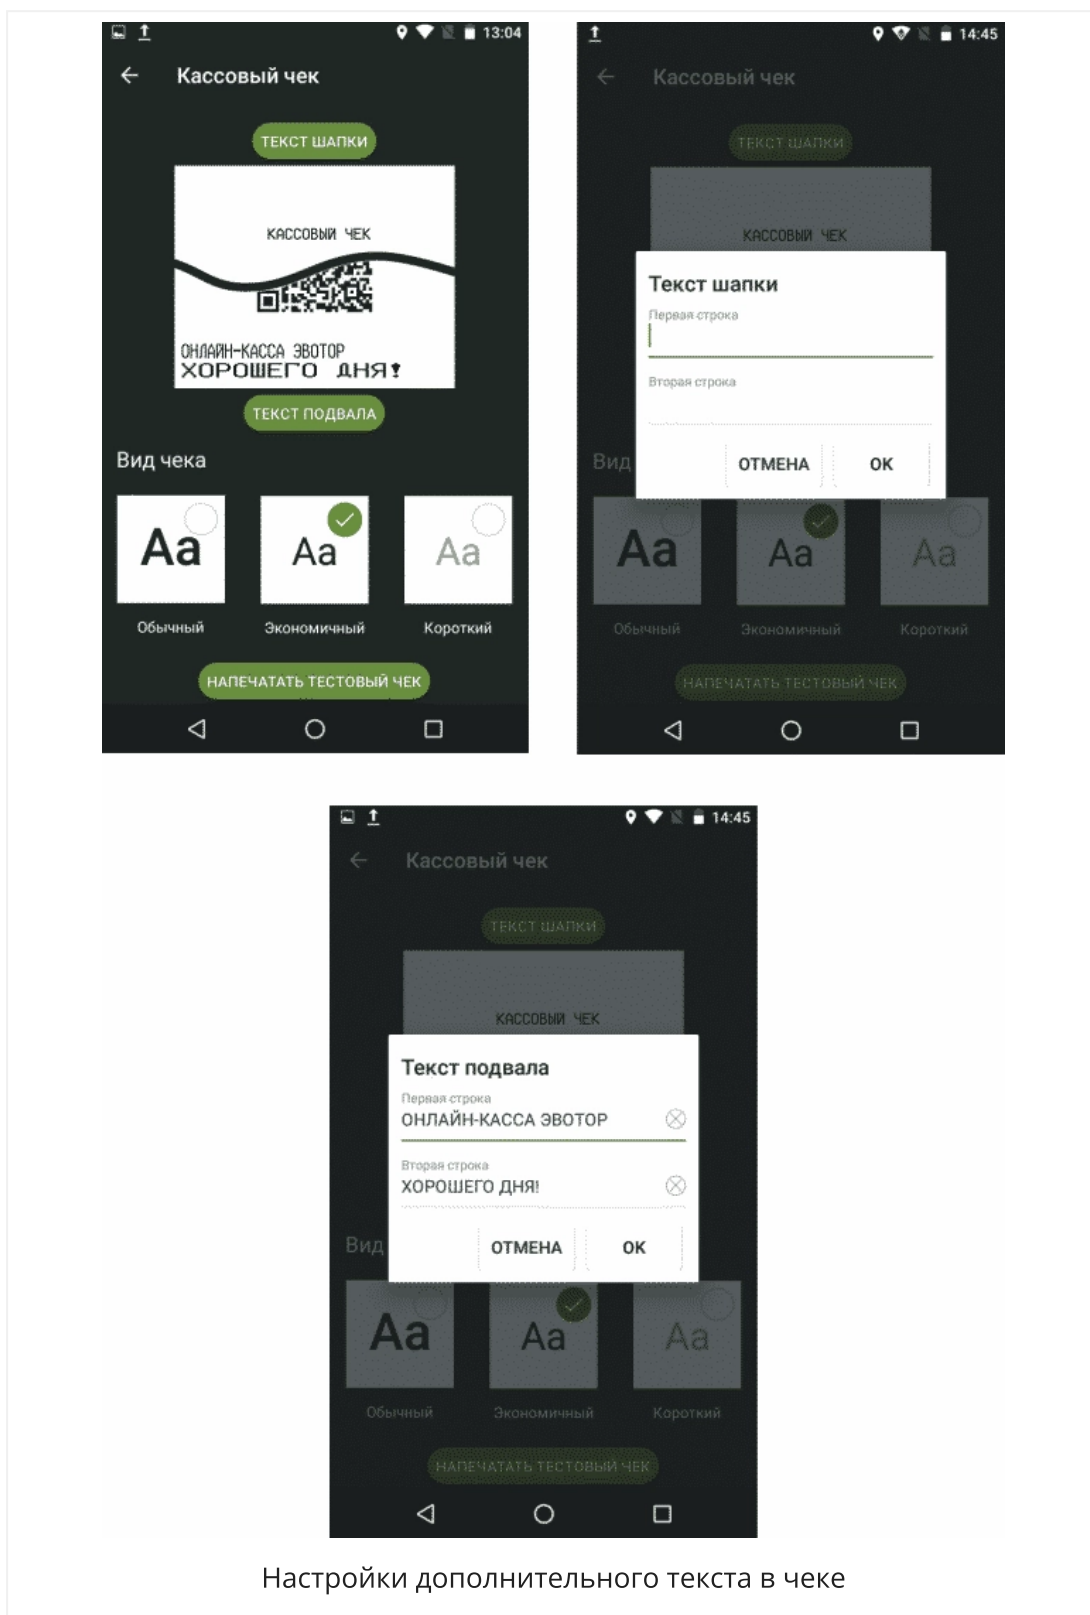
13:04

Кассовый чек

ТЕКСТ ШАПКИ

КАССОВЫЙ ЧЕК

ОНЛАЙН-КАССА ЭВОТОР
ХОРОШЕГО ДНЯ!

ТЕКСТ ПОДВАЛА

Вид чека

Aa Обычный

Aa Экономичный

Aa Короткий

НАПЕЧАТАТЬ ТЕСТОВЫЙ ЧЕК

14:45

Кассовый чек

ТЕКСТ ШАПКИ

КАССОВЫЙ ЧЕК

Текст шапки

Первая строка

Вторая строка

ОТМЕНА OK

Вид

Aa Обычный

Aa Экономичный

Aa Короткий

НАПЕЧАТАТЬ ТЕСТОВЫЙ ЧЕК

14:45

Кассовый чек

ТЕКСТ ШАПКИ

КАССОВЫЙ ЧЕК

Текст подвала

Первая строка
ОНЛАЙН-КАССА ЭВОТОР

Вторая строка
ХОРОШЕГО ДНЯ!

ОТМЕНА OK

Вид

Aa Обычный

Aa Экономичный

Aa Короткий

НАПЕЧАТАТЬ ТЕСТОВЫЙ ЧЕК

Настройки дополнительного текста в чеке